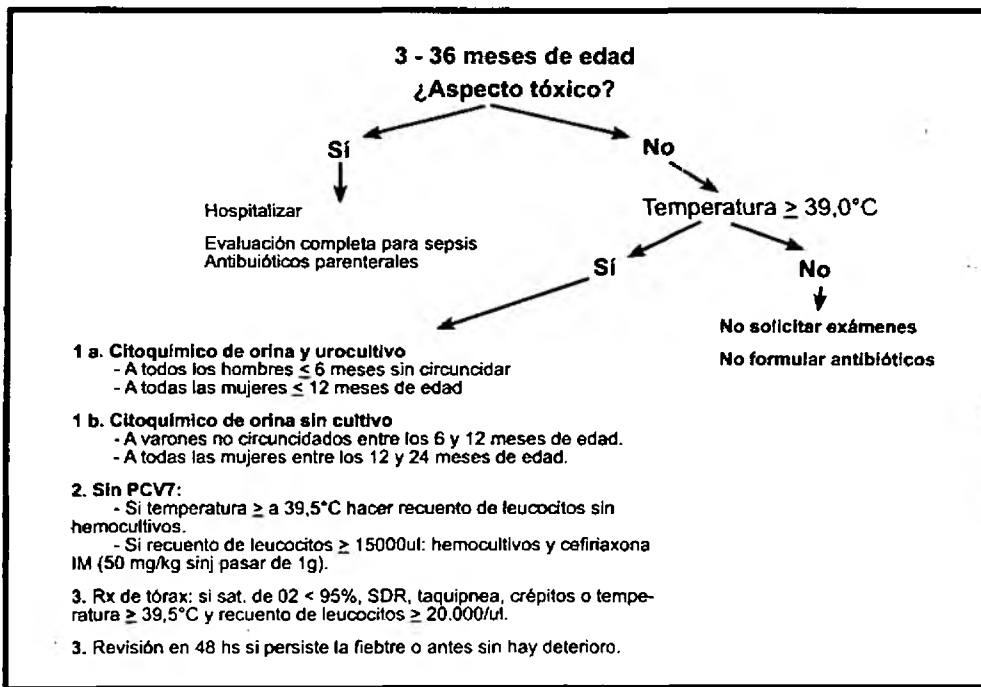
3 - 36 meses de edad
¿Aspecto tóxico?

Sí

No

Hospitalizar

Evaluación completa para sepsis
Antibuióticos parenterales

Temperatura $\geq$ 39,0°C

Sí

No

No solicitar exámenes

No formular antibióticos

1 a. Citoquímico de orina y urocultivo
- A todos los hombres $\leq$ 6 meses sin circuncidar
- A todas las mujeres $\leq$ 12 meses de edad

1 b. Citoquímico de orina sin cultivo
- A varones no circuncidados entre los 6 y 12 meses de edad.
- A todas las mujeres entre los 12 y 24 meses de edad.

2. Sin PCV7:
- Si temperatura $\geq$ a 39,5°C hacer recuento de leucocitos sin hemocultivos.
- Si recuento de leucocitos $\geq$ 15000ul: hemocultivos y cefiriaxona IM (50 mg/kg sinj pasar de 1g).

3. Rx de tórax: si sat. de 02 < 95%, SDR, taquipnea, crépitos o temperatura $\geq$ 39,5°C y recuento de leucocitos $\geq$ 20.000/ul.

3. Revisión en 48 hs si persiste la fiebtre o antes sin hay deterioro.